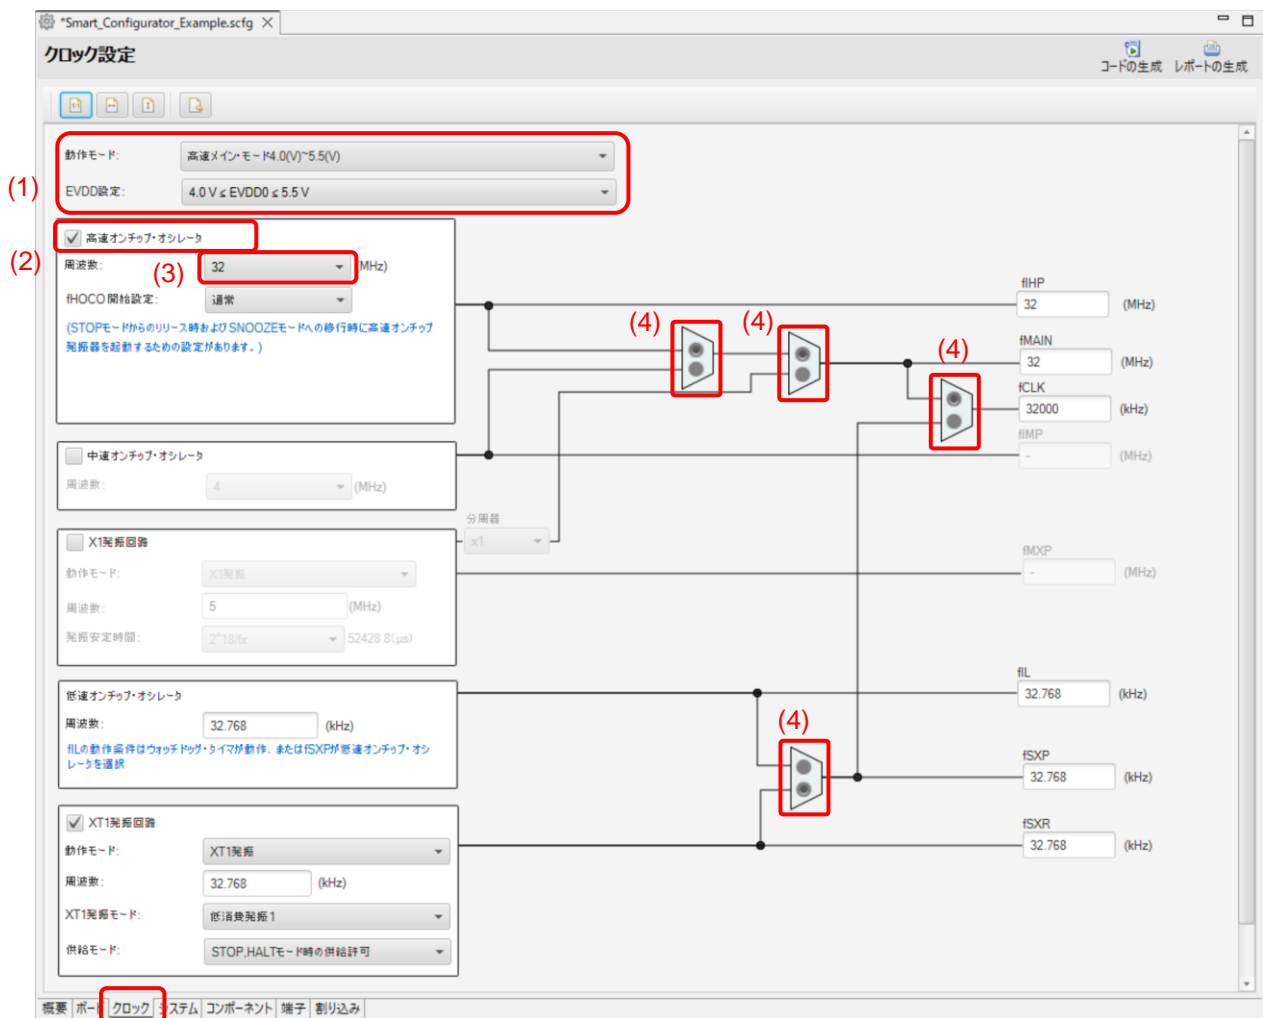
*Smart_Configurator_Example.scfg

クロック設定

コードの生成　レポートの生成

(1)

動作モード: 高速メイン・モード4.0(V)~5.5(V)

EVDD設定: 4.0 V ≤ EVDD0 ≤ 5.5 V

(2)

高速オンチップ・オシレータ

周波数: (3) 32 (MHz)

fHOCO 開始設定: 通常

(STOPモードからのリリース時およびSNOOZEモードへの移行時に高速オンチップ発振器を起動するための設定があります。)

(4) (4) (4)

fIHP 32 (MHz)

fMAIN 32 (MHz)

fCLK 32000 (kHz)

fIMP - (MHz)

中速オンチップ・オシレータ

周波数: 4 (MHz)

分周器 x1

X1発振回路

動作モード: X1発振

周波数: 5 (MHz)

発振安定時間: 2^18/fx 52428.8(μs)

fMXP - (MHz)

低速オンチップ・オシレータ

周波数: 32.768 (kHz)

fILの動作条件はウォッチドッグ・タイマが動作、またはfSXPが低速オンチップ・オシレータを選択

fIL 32.768 (kHz)

(4)

fSXP 32.768 (kHz)

XT1発振回路

動作モード: XT1発振

周波数: 32.768 (kHz)

XT1発振モード: 低消費発振1

供給モード: STOP,HALTモード時の供給許可

fSXR 32.768 (kHz)

概要 | ボード | クロック | システム | コンポーネント | 端子 | 割り込み